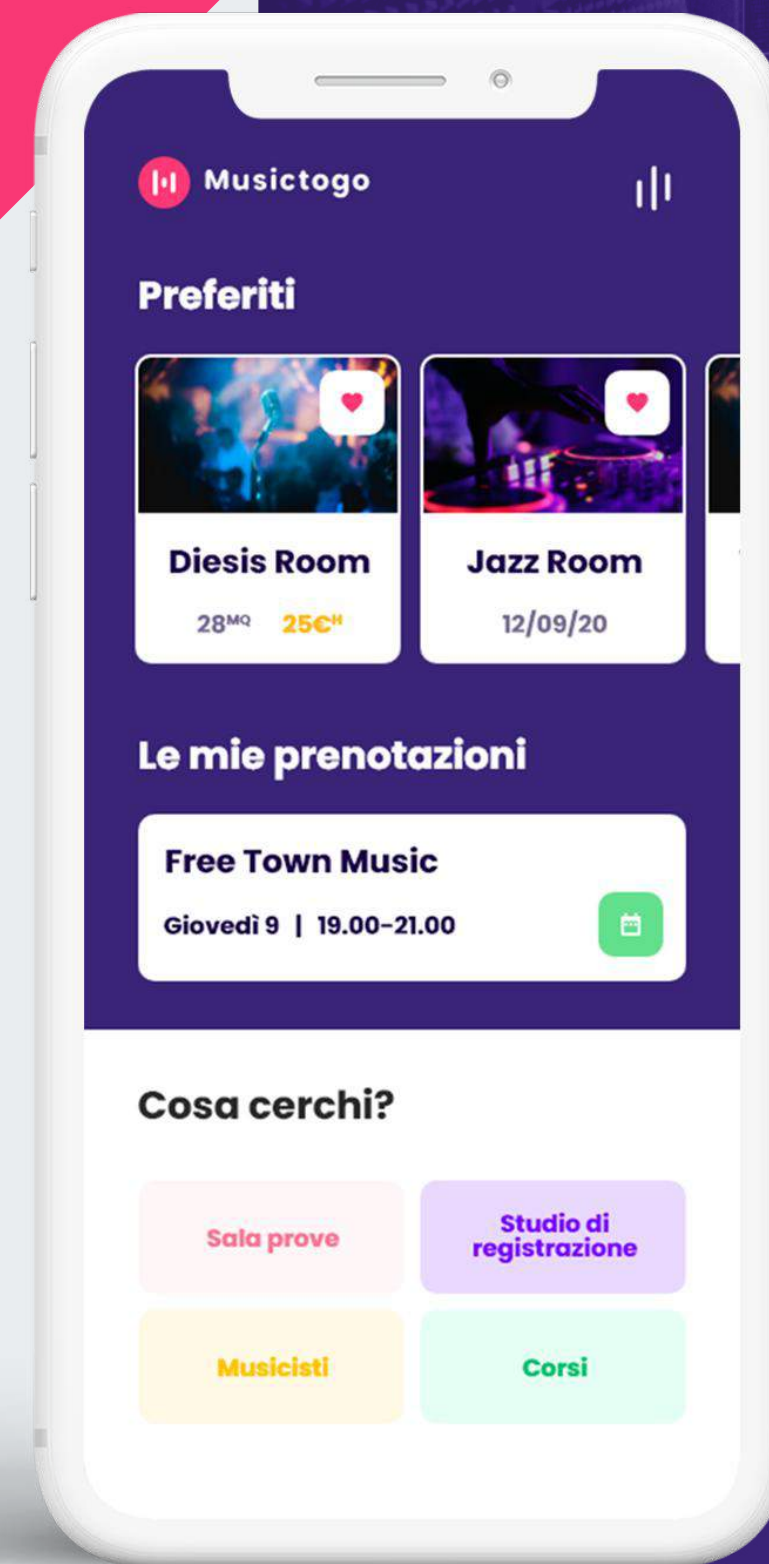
Musictogo

Preferiti

Diesis Room

$28^{MQ}$ $25€^{H}$

Jazz Room

12/09/20

Le mie prenotazioni

Free Town Music

Giovedì 9 | 19.00-21.00

Cosa cerchi?

Sala prove

Studio di registrazione

Musicisti

Corsi